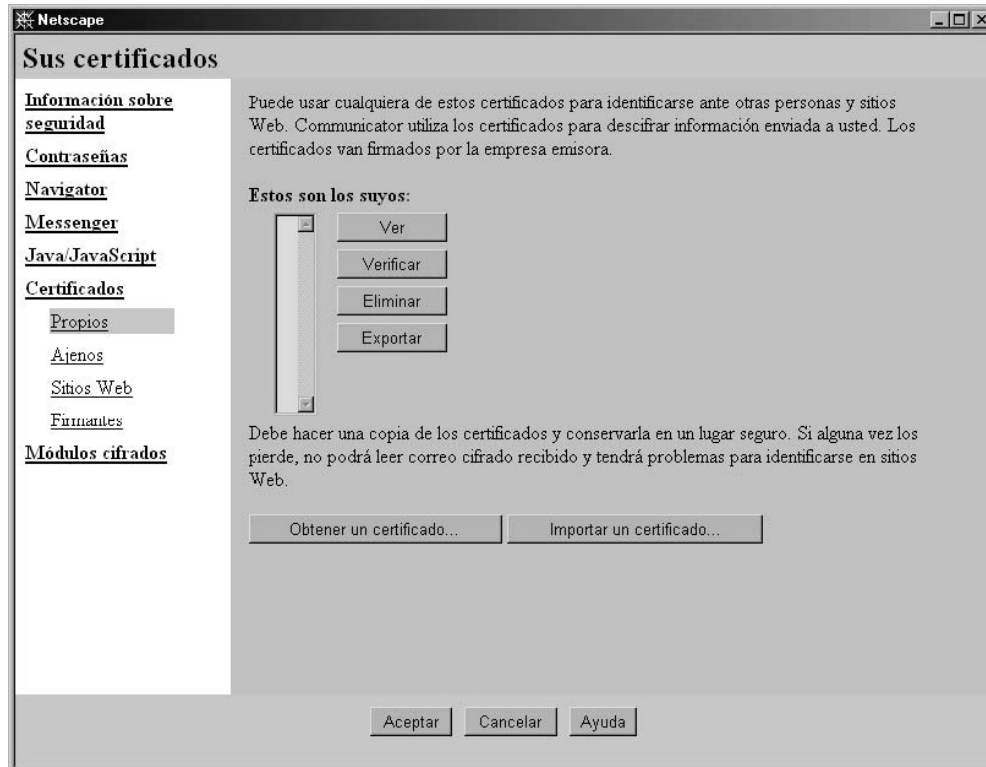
Netscape

Sus certificados

Información sobre seguridad
Contraseñas
Navigator
Messenger
Java/JavaScript
Certificados
Propios
Ajenos
Sitios Web
Firmantes
Módulos cifrados

Puede usar cualquiera de estos certificados para identificarse ante otras personas y sitios Web. Communicator utiliza los certificados para descifrar información enviada a usted. Los certificados van firmados por la empresa emisora.

Estos son los suyos:

Ver
Verificar
Eliminar
Exportar

Debe hacer una copia de los certificados y conservarla en un lugar seguro. Si alguna vez los pierde, no podrá leer correo cifrado recibido y tendrá problemas para identificarse en sitios Web.

Obtener un certificado...
Importar un certificado...

Aceptar
Cancelar
Ayuda